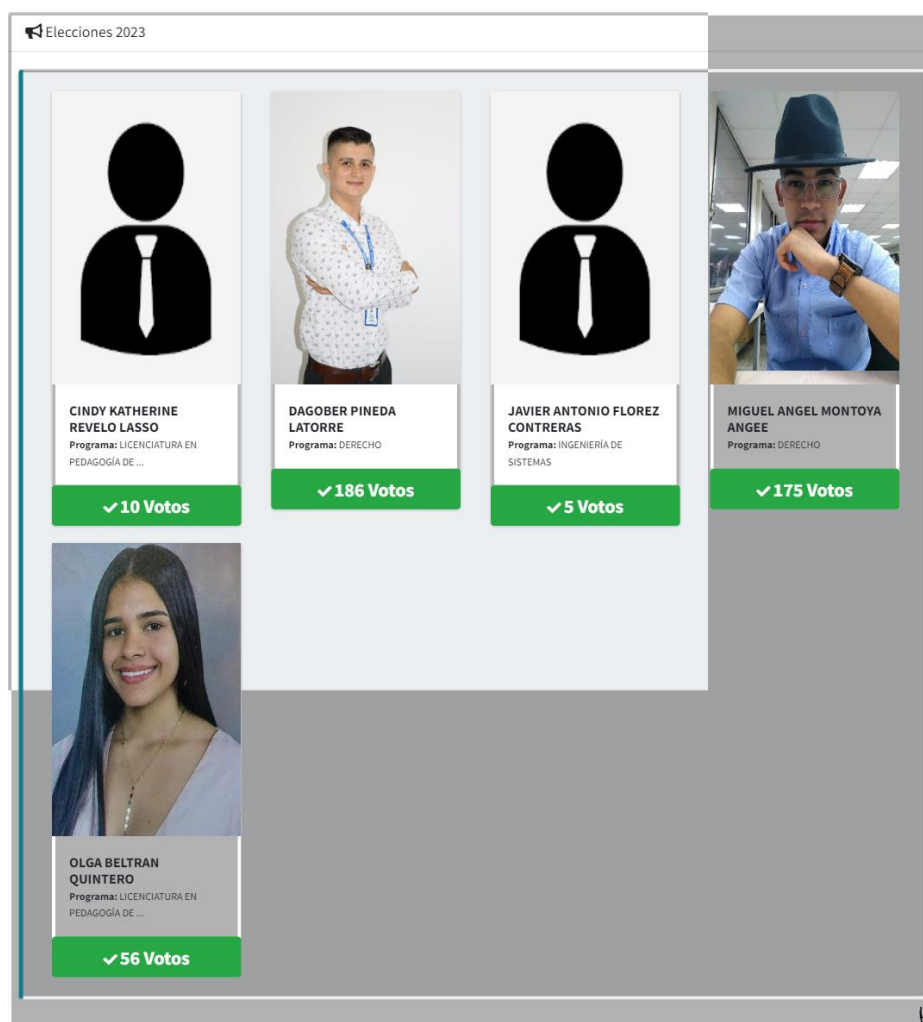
Elecciones 2023

CINDY KATHERINE REVELO LASSO
Programa: LICENCIATURA EN PEDAGOGÍA DE ...
✓10 Votos

DAGOBER PINEDA LATORRE
Programa: DERECHO
✓186 Votos

JAVIER ANTONIO FLOREZ CONTRERAS
Programa: INGENIERÍA DE SISTEMAS
✓5 Votos

MIGUEL ANGEL MONTOYA ANGEE
Programa: DERECHO
✓175 Votos

OLGA BELTRAN QUINTERO
Programa: LICENCIATURA EN PEDAGOGÍA DE ...
✓56 Votos